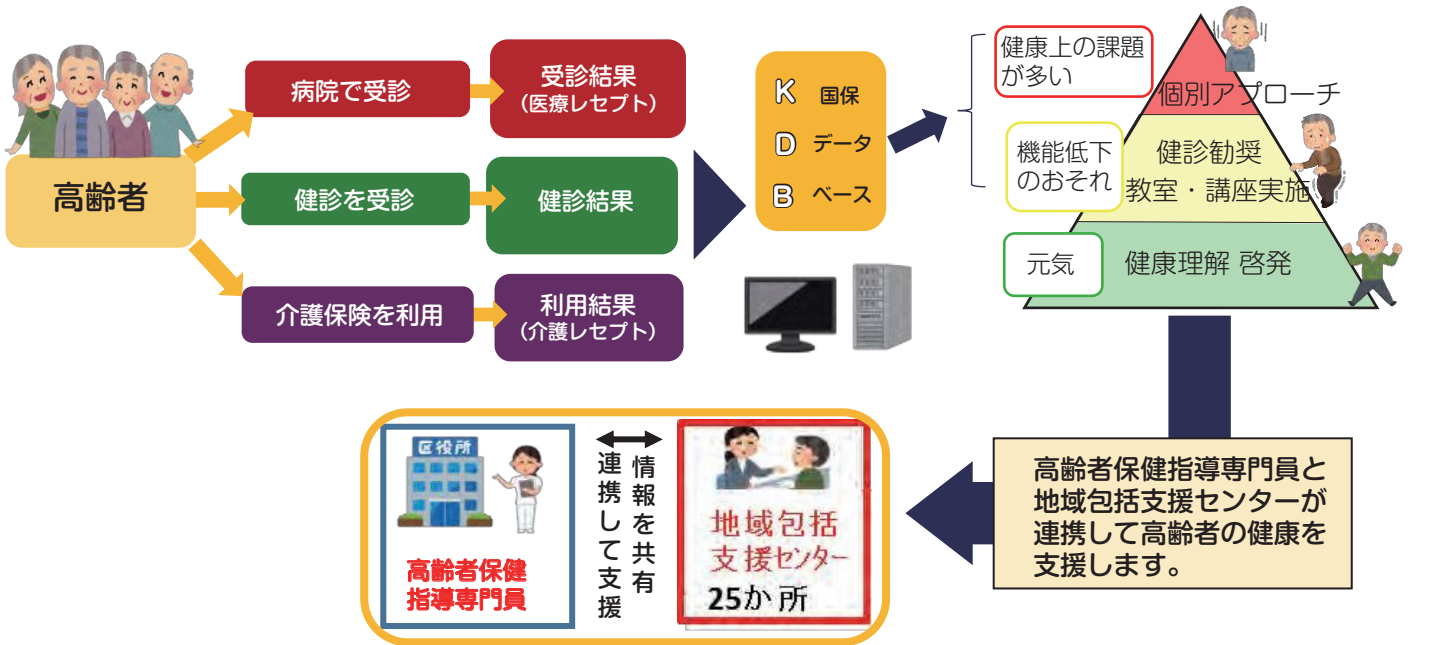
高齢者

病院で受診

受診結果
（医療レセプト）

健診を受診

健診結果

介護保険を利用

利用結果
（介護レセプト）

K 国保
D データ
B ベース

健康上の課題が多い

個別アプローチ

機能低下のおそれ

健診勧奨
教室・講座実施

元気

健康理解 啓発

高齢者保健指導専門員と地域包括支援センターが連携して高齢者の健康を支援します。

区役所

高齢者保健指導専門員

情報を共有
連携して支援

地域包括支援センター
25か所